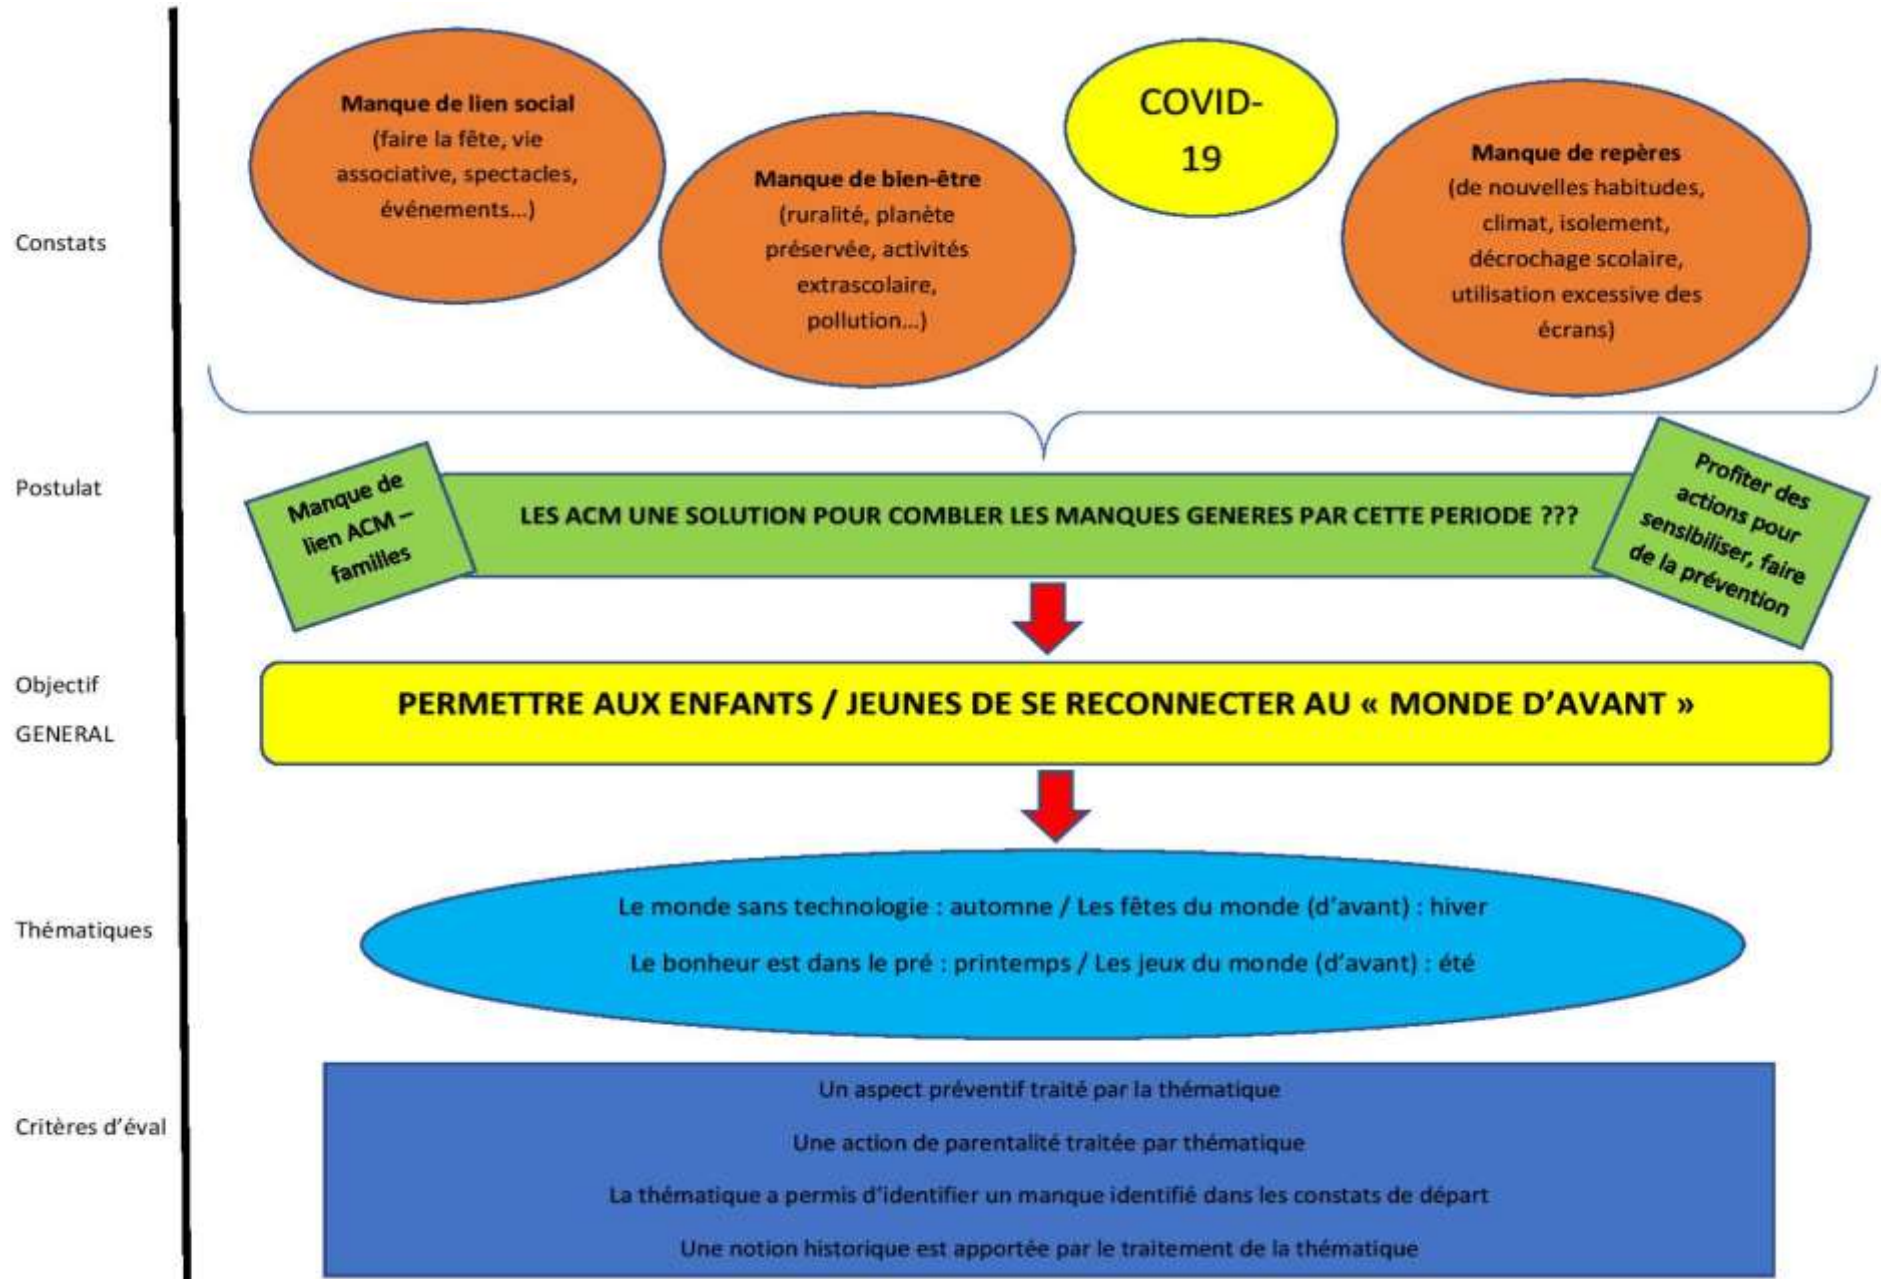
Constats

Manque de lien social
(faire la fête, vie associative, spectacles, événements…)

Manque de bien-être
(ruralité, planète préservée, activités extrascolaire, pollution…)

COVID-19

Manque de repères
(de nouvelles habitudes, climat, isolement, décrochage scolaire, utilisation excessive des écrans)

Postulat

Manque de lien ACM – familles

LES ACM UNE SOLUTION POUR COMBLER LES MANQUES GENERES PAR CETTE PERIODE ???

Profiter des actions pour sensibiliser, faire de la prévention

Objectif GENERAL

PERMETTRE AUX ENFANTS / JEUNES DE SE RECONNECTER AU « MONDE D'AVANT »

Thématiques

Le monde sans technologie : automne / Les fêtes du monde (d'avant) : hiver

Le bonheur est dans le pré : printemps / Les jeux du monde (d'avant) : été

Critères d'éval

Un aspect préventif traité par la thématique

Une action de parentalité traitée par thématique

La thématique a permis d'identifier un manque identifié dans les constats de départ

Une notion historique est apportée par le traitement de la thématique